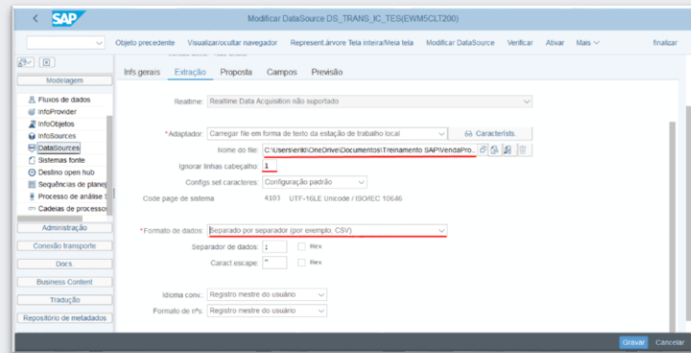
SAP
Modificar DataSource DS_TRANS_IC_TES(EWM5CLT200)

Objeto precedente Visualizar/ocultar navegador Represent.árvore Tela inteira/Meia tela Modificar DataSource Verificar Ativar Mais finalizar

Modelagem
Fluxos de dados
InfoProvider
InfoObjetos
InfoSources
DataSources
Sistemas fonte
Destino open hub
Sequências de planej
Processo de análise
Cadeias de processos
Administração
Conexão transporte
Docs
Business Content
Tradução
Repositório de metadados

Info.gerais Extração Proposta Campos Previsão

Realtime: Realtime Data Acquisition não suportado

*Adaptador: Carregar file em forma de texto da estação de trabalho local Caracterísits.

Nome do file: C:\Users\erikl\OneDrive\Documentos\Treinamento SAP\VendaPro...

Ignorar linhas cabeçalho: 1

Configs set caracteres: Configuração padrão

Code page de sistema 4103 UTF-16LE Unicode / ISO/IEC 10646

*Formato de dados: Separado por separador (por exemplo, CSV)

Separador de dados: ; Hex

Caract.escape: " Hex

Idioma conv.: Registro mestre do usuário

Formato de nºs: Registro mestre do usuário

Gravar Cancelar